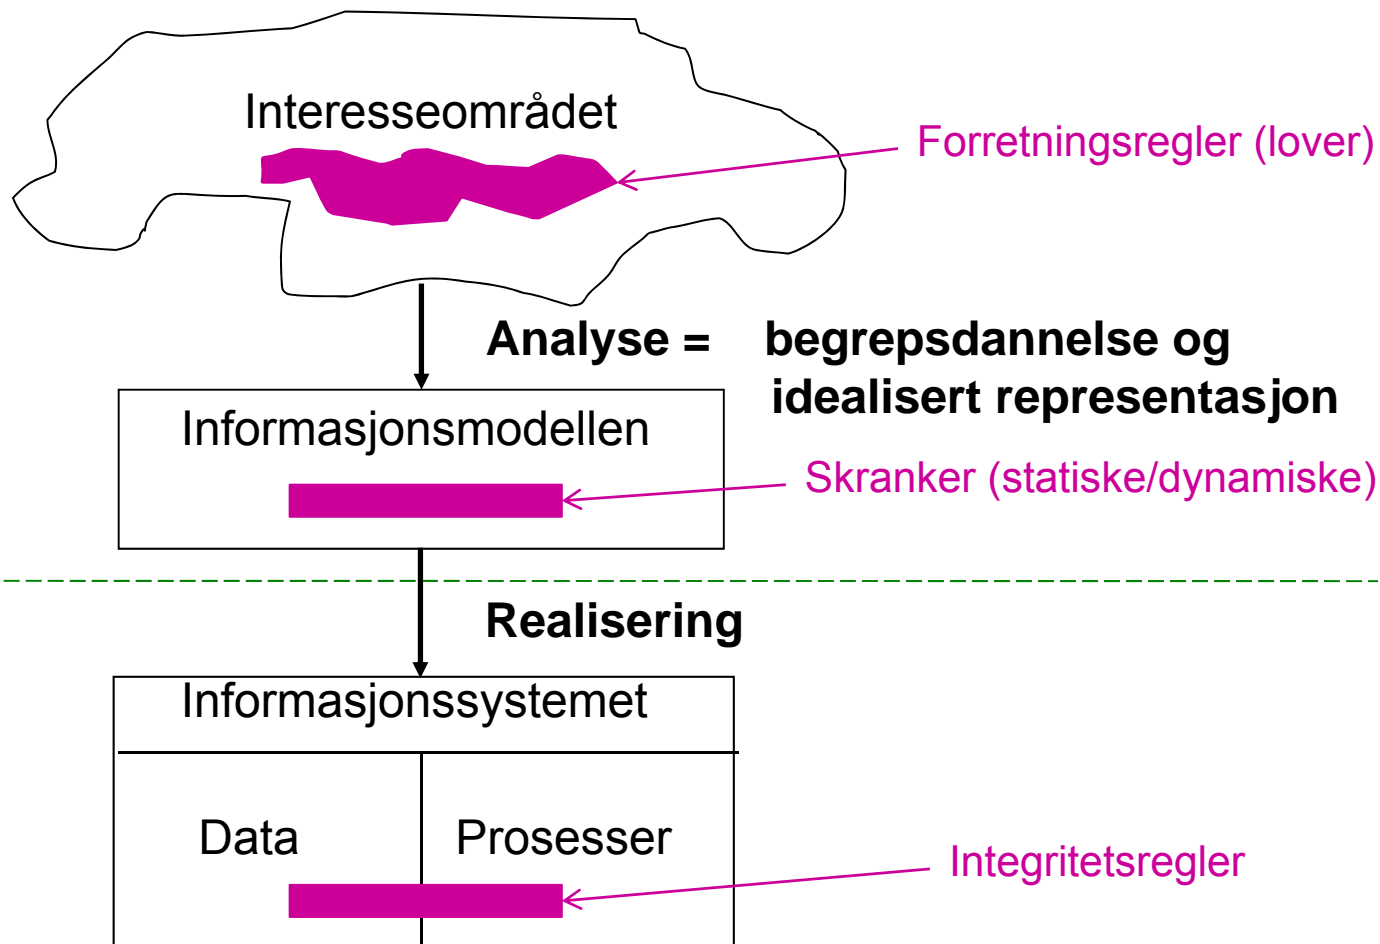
Interesseområdet

Forretningsregler (lover)

Analyse = begrepsdannelse og idealisert representasjon

Informasjonsmodellen

Skranker (statiske/dynamiske)

Realisering

Informasjonssystemet

Data

Prosesser

Integritetsregler